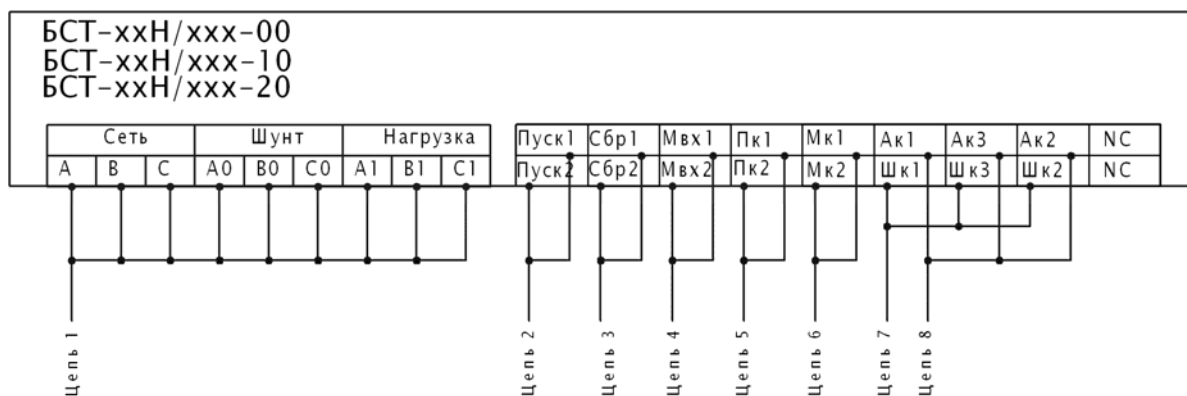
БСТ-ххН/ххх-00
БСТ-ххН/ххх-10
БСТ-ххН/ххх-20

| Сеть | | | Шунт | | | Нагрузка | | |
|---|---|---|---|---|---|---|---|---|
| A | B | C | A0 | B0 | C0 | A1 | B1 | C1 |

| Пуск1 | Сбр1 | Мвх1 | Пк1 | Мк1 | Ак1 | Ак3 | Ак2 | NC |
|---|---|---|---|---|---|---|---|---|
| Пуск2 | Сбр2 | Мвх2 | Пк2 | Мк2 | Шк1 | Шк3 | Шк2 | NC |

Цепь 1
Цепь 2
Цепь 3
Цепь 4
Цепь 5
Цепь 6
Цепь 7
Цепь 8